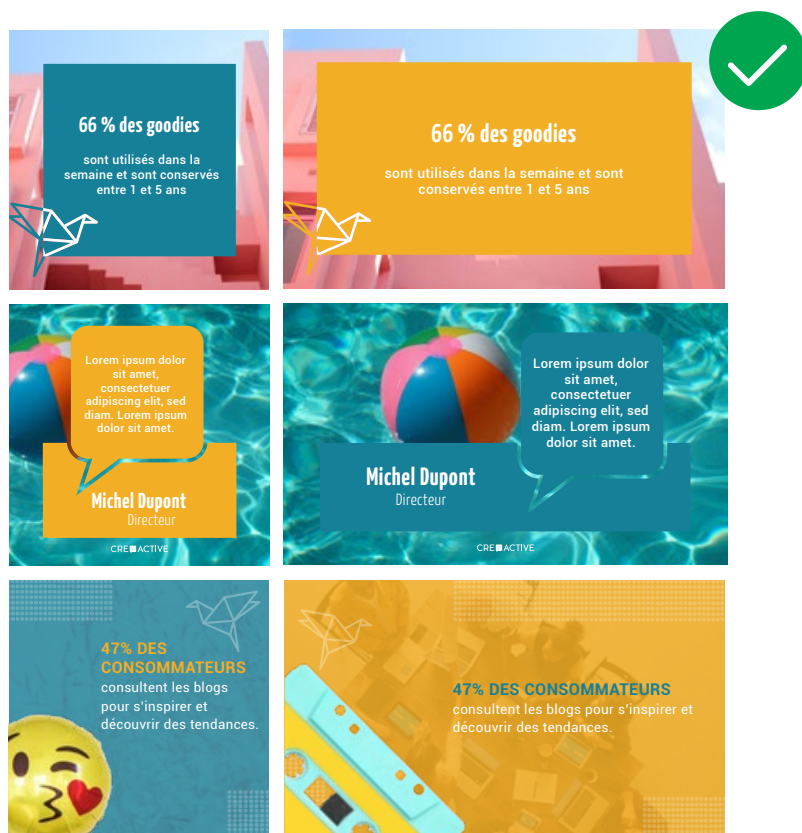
66 % des goodies

sont utilisés dans la semaine et sont conservés entre 1 et 5 ans

66 % des goodies

sont utilisés dans la semaine et sont conservés entre 1 et 5 ans

Lorem ipsum dolor sit amet, consectetuer adipiscing elit, sed diam. Lorem ipsum dolor sit amet.

Michel Dupont
Directeur

CRE■ACTIVE

Lorem ipsum dolor sit amet, consectetuer adipiscing elit, sed diam. Lorem ipsum dolor sit amet.

Michel Dupont
Directeur

CRE■ACTIVE

47% DES CONSOMMATEURS
consultent les blogs pour s'inspirer et découvrir des tendances.

47% DES CONSOMMATEURS
consultent les blogs pour s'inspirer et découvrir des tendances.